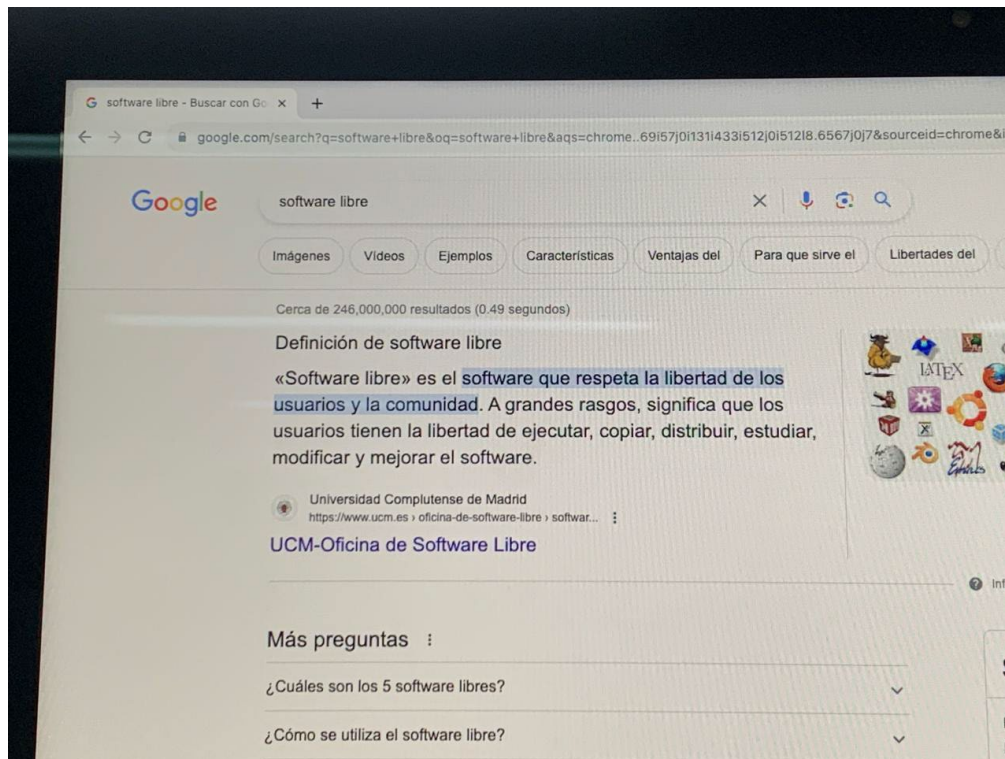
software libre - Buscar con Go ×   +

google.com/search?q=software+libre&oq=software+libre&aqs=chrome..69i57j0i131i433i512j0i512l8.6567j0j7&sourceid=chrome&i

Google

software libre

Imágenes   Videos   Ejemplos   Características   Ventajas del   Para que sirve el   Libertades del

Cerca de 246,000,000 resultados (0.49 segundos)

Definición de software libre

«Software libre» es el software que respeta la libertad de los usuarios y la comunidad. A grandes rasgos, significa que los usuarios tienen la libertad de ejecutar, copiar, distribuir, estudiar, modificar y mejorar el software.

Universidad Complutense de Madrid
https://www.ucm.es › oficina-de-software-libre › softwar...

UCM-Oficina de Software Libre

LATEX

Inf

Más preguntas

¿Cuáles son los 5 software libres?

¿Cómo se utiliza el software libre?